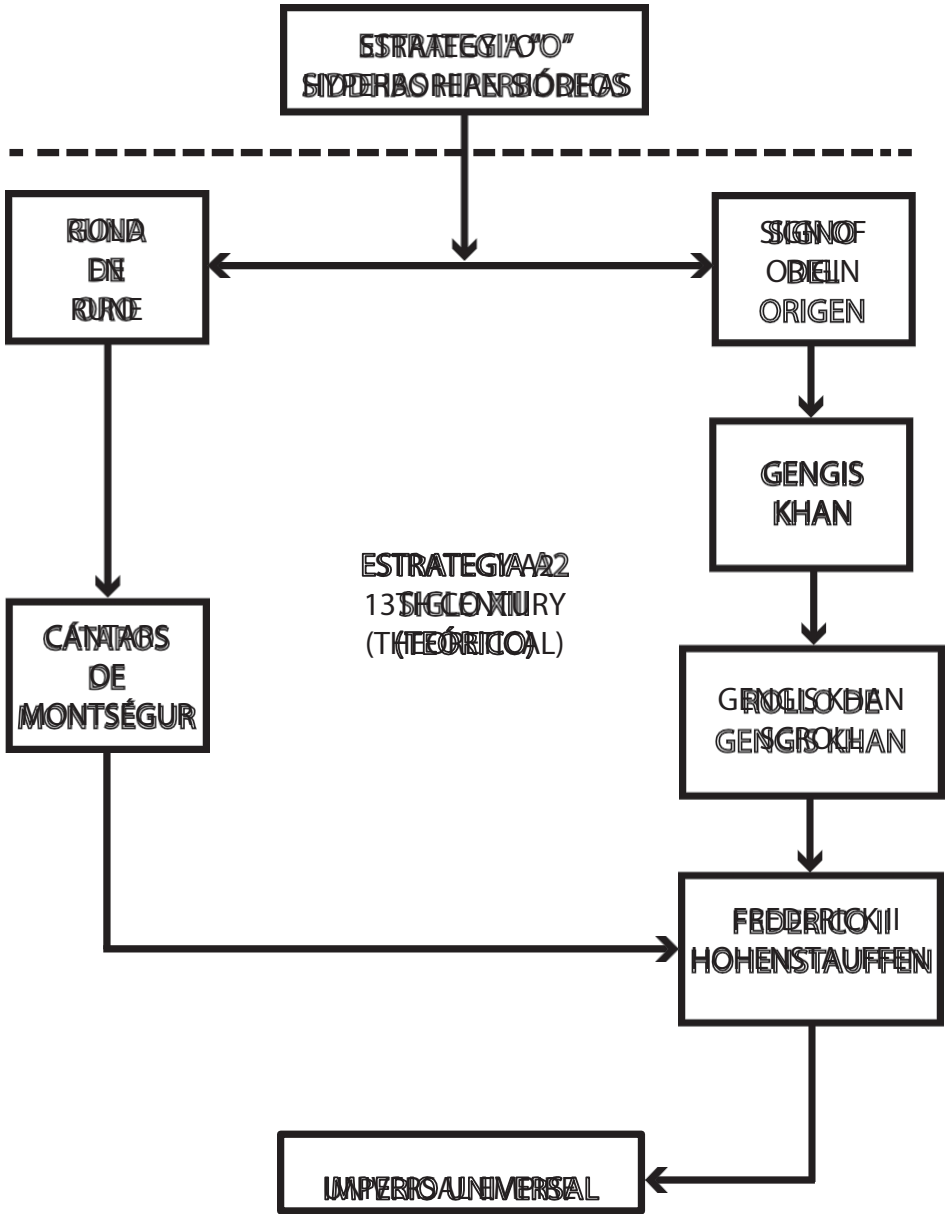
ESTRATEGIA "O"
SIDDHAS HIPERBÓREOS

RONA
DE
ORO

SIGNO
DEL
ORIGEN

GENGIS
KHAN

ESTRATEGIA A2
SIGLO XIII
(TEÓRICO)

CÁTAROS
DE
MONTSÉGUR

ROLLO DE
GENGIS KHAN

FEDERICO II
HOHENSTAUFFEN

IMPERIO UNIVERSAL